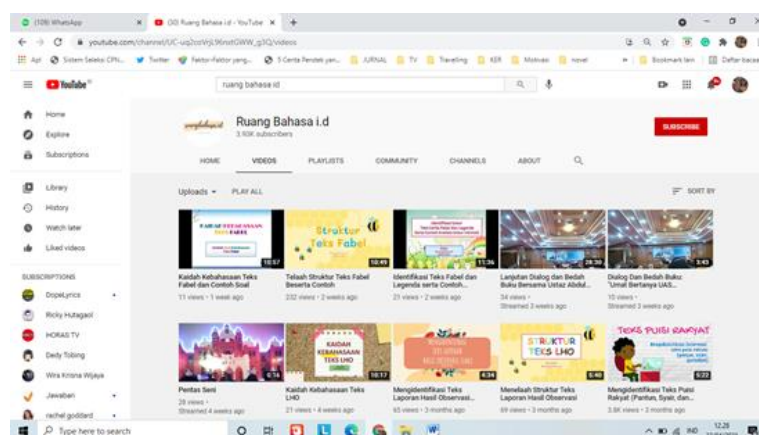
(109) WhatsApp
(30) Ruang Bahasa i.d - YouTube
youtube.com/channel/UC-uq2ozVrjL96rottOWW_g3Q/videos
Apl Sistem Seleksi CPN... Twitter Faktor-Faktor yang... 5 Cerita Pendek yan... JURNAL TV Traveling KER Motivasi novel Bookmark lain Daftar bacaan

YouTube ruang bahasa id

Home
Explore
Subscriptions
Library
History
Watch later
Liked videos
SUBSCRIPTIONS
DopeLyrics
Ricky Hutagaol
HORAS TV
Dedy Tobing
Wira Krisna Wijaya
Jawaban
rachel goddard

Ruang Bahasa i.d
3.93K subscribers
SUBSCRIBE

HOME VIDEOS PLAYLISTS COMMUNITY CHANNELS ABOUT

Uploads PLAY ALL SORT BY

Struktur Teks Fabel

10:57 Kaidah Kebahasaan Teks Fabel dan Contoh Soal 11 views • 1 week ago
10:49 Telaah Struktur Teks Fabel Beserta Contoh 232 views • 2 weeks ago
11:36 Identifikasi Teks Fabel dan Legenda serta Contoh... 21 views • 2 weeks ago
28:30 Lanjutan Dialog dan Bedah Buku Bersama Ustaz Abdul... 34 views • Streamed 3 weeks ago
3:43 Dialog Dan Bedah Buku "Umat Bertanya UAS... 15 views • Streamed 3 weeks ago

KAIDAH KEBAHASAAN TEKS LHO
STRUKTUR TEKS LHO
TEKS PUISI RAKYAT

6:14 Pentas Seni 28 views • Streamed 4 weeks ago
10:17 Kaidah Kebahasaan Teks LHO 21 views • 4 weeks ago
4:34 Mengidentifikasi Teks Laporan Hasil Observasi... 65 views • 3 months ago
5:40 Menelaah Struktur Teks Laporan Hasil Observasi 69 views • 3 months ago
5:22 Mengidentifikasi Teks Puisi Rakyat (Pantun, Syair, dan... 3.8K views • 3 months ago

Type here to search
IND 12.26